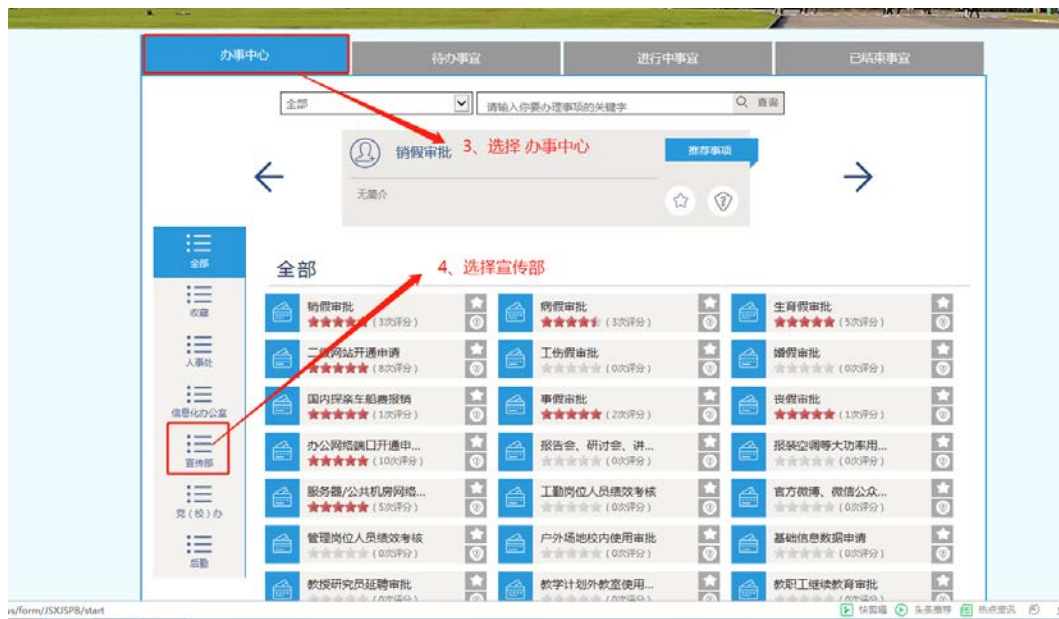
办事中心 | 待办事宜 | 进行中事宜 | 已结束事宜

全部

请输入你要办理事项的关键字

查询

销假审批

3、选择 办事中心

推荐事项

无简介

全部

4、选择宣传部

全部

收藏

人事处

信息化办公室

宣传部

党（校）办

后勤

销假审批 （3次评分）

病假审批 （3次评分）

生育假审批 （5次评分）

二级网站开通申请 （8次评分）

工伤假审批 （0次评分）

婚假审批 （0次评分）

国内探亲车船费报销 （1次评分）

事假审批 （2次评分）

丧假审批 （1次评分）

办公网络端口开通申... （10次评分）

报告会、研讨会、讲... （0次评分）

报装空调等大功率用... （0次评分）

服务器/公共机房网络... （5次评分）

工勤岗位人员绩效考核 （0次评分）

官方微博、微信公众... （0次评分）

管理岗位人员绩效考核 （0次评分）

户外场地校内使用审批 （0次评分）

基础信息数据申请 （0次评分）

教授研究员延聘审批 （0次评分）

教学计划外教室使用... （0次评分）

教职工继续教育审批 （0次评分）

s/form/JSXJSPB/start

快剪辑 头条推荐 热点资讯